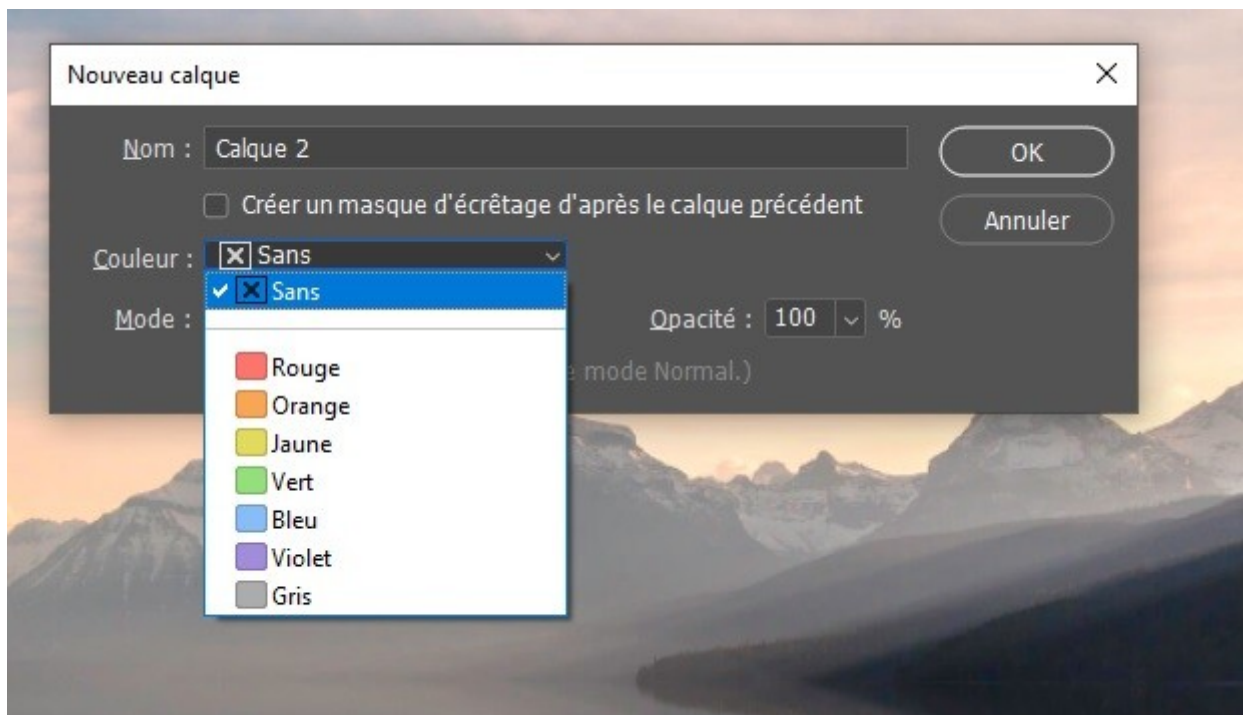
Nouveau calque

Nom : Calque 2

OK

Créer un masque d'écrêtage d'après le calque précédent

Annuler

Couleur : Sans

Sans

Mode :

Opacité : 100 %

Rouge

e mode Normal.)

Orange

Jaune

Vert

Bleu

Violet

Gris